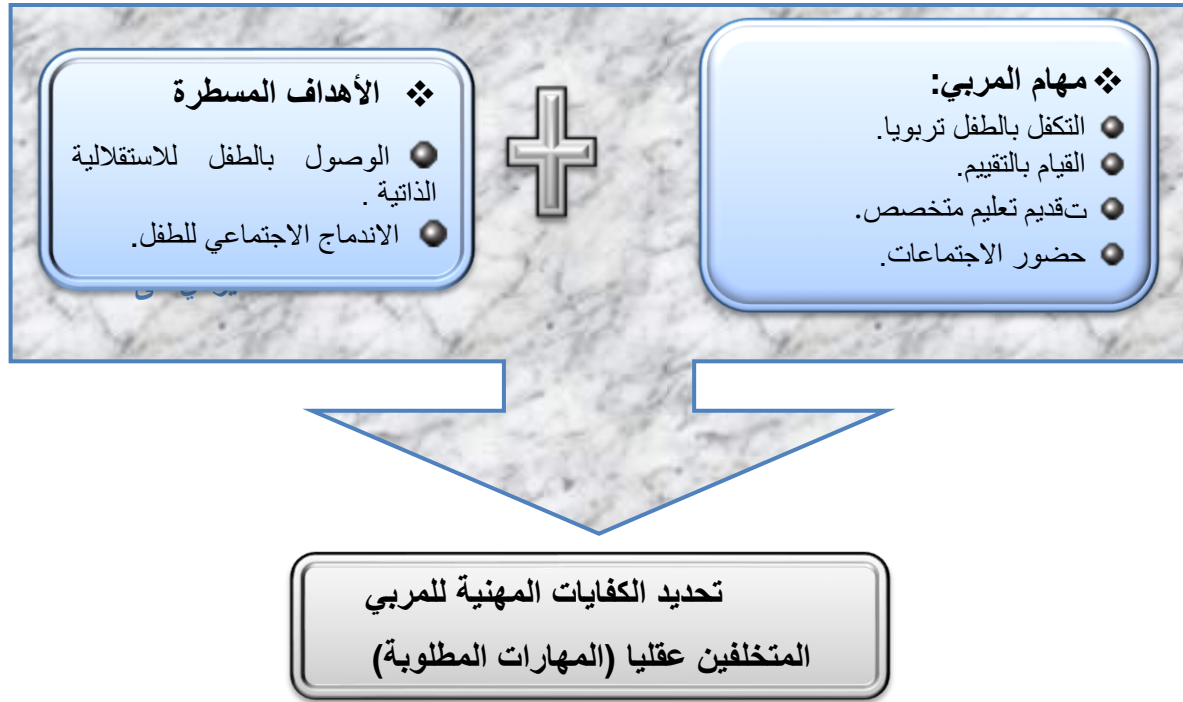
❖ مهام المربي:
التكفل بالطفل تربويا.
القيام بالتقييم.
تقديم تعليم متخصص.
حضور الاجتماعات.

❖ الأهداف المسطرة
الوصول بالطفل للاستقلالية الذاتية .
الاندماج الاجتماعي للطفل.

تحديد الكفايات المهنية للمربي
المتخلفين عقليا (المهارات المطلوبة)